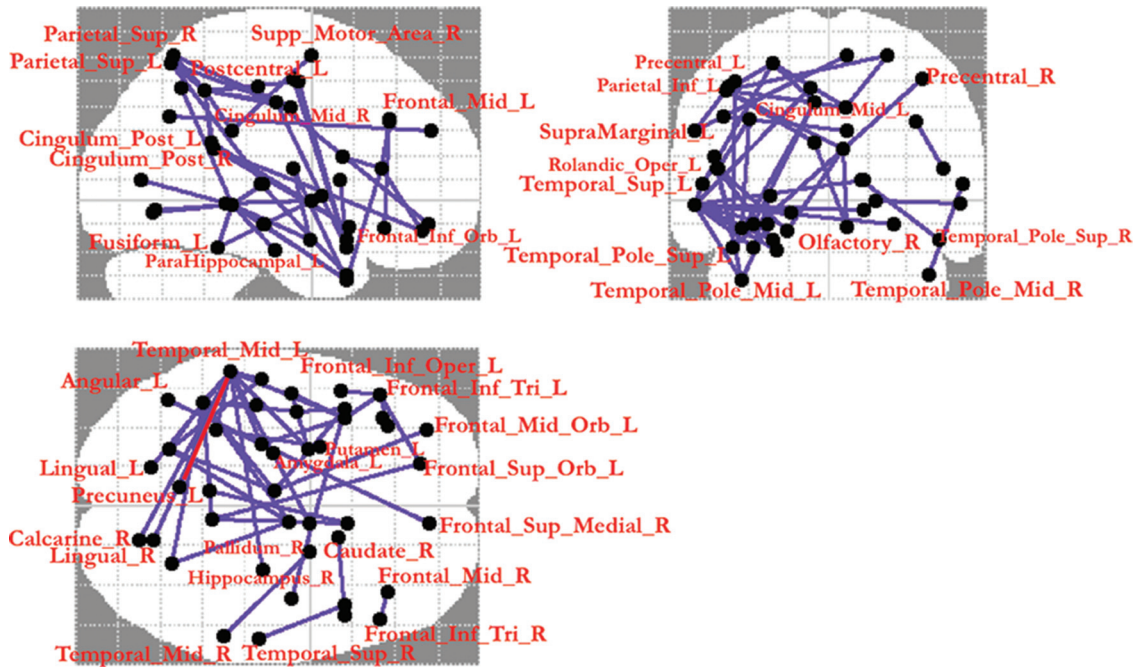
Parietal_Sup_R
Supp_Motor_Area_R
Parietal_Sup_L
Postcentral_L
Cingulum_Mid_R
Frontal_Mid_L
Cingulum_Post_L
Cingulum_Post_R
Fusiform_L
Frontal_Inf_Orb_L
ParaHippocampal_L

Precentral_L
Parietal_Inf_L
Precentral_R
Cingulum_Mid_L
SupraMarginal_L
Rolandic_Oper_L
Temporal_Sup_L
Olfactory_R
Temporal_Pole_Sup_R
Temporal_Pole_Sup_L
Temporal_Pole_Mid_L
Temporal_Pole_Mid_R

Temporal_Mid_L
Frontal_Inf_Oper_L
Angular_L
Frontal_Inf_Tri_L
Frontal_Mid_Orb_L
Putamen_L
Lingual_L
Amygdala_L
Frontal_Sup_Orb_L
Precuneus_L
Frontal_Sup_Medial_R
Calcarine_R
Lingual_R
Pallidum_R
Caudate_R
Hippocampus_R
Frontal_Mid_R
Frontal_Inf_Tri_R
Temporal_Mid_R
Temporal_Sup_R